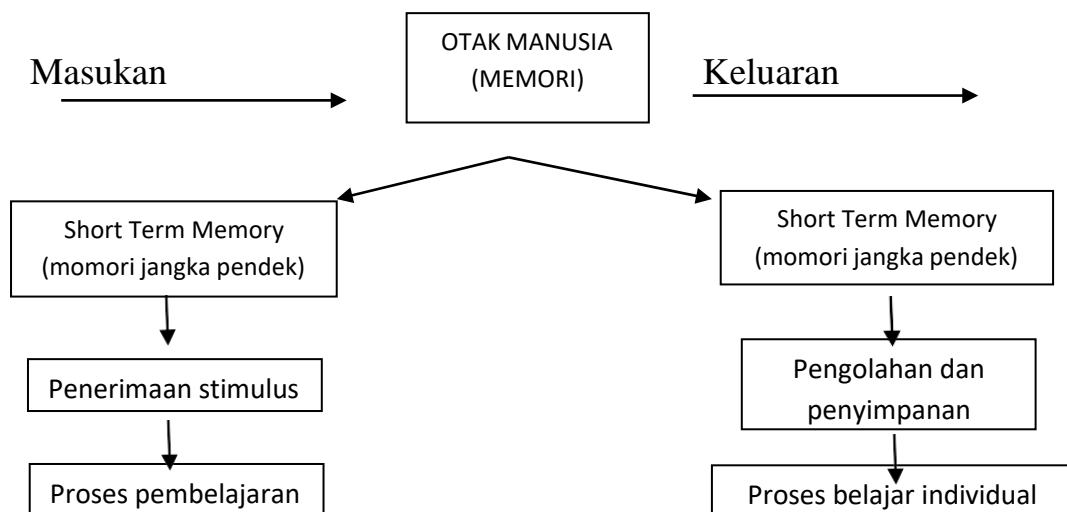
Masukan

OTAK MANUSIA (MEMORI)

Keluaran

Short Term Memory (momori jangka pendek)

Short Term Memory (momori jangka pendek)

Penerimaan stimulus

Pengolahan dan penyimpanan

Proses pembelajaran

Proses belajar individual